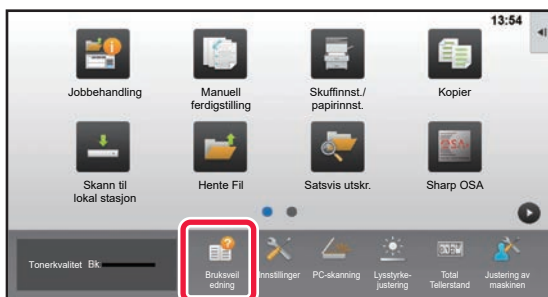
13:54

Jobbehandling

Manuell ferdigstilling

Skuffinnst./ papirinnst.

Kopier

Skann til lokal stasjon

Hente Fil

Satsvis utskr.

Sharp OSA

Tonerkvalitet Bk

Bruksveil edning

Innstillinger

PC-skanning

Lysstyrke-justering

Total Tellerstand

Justering av maskinen